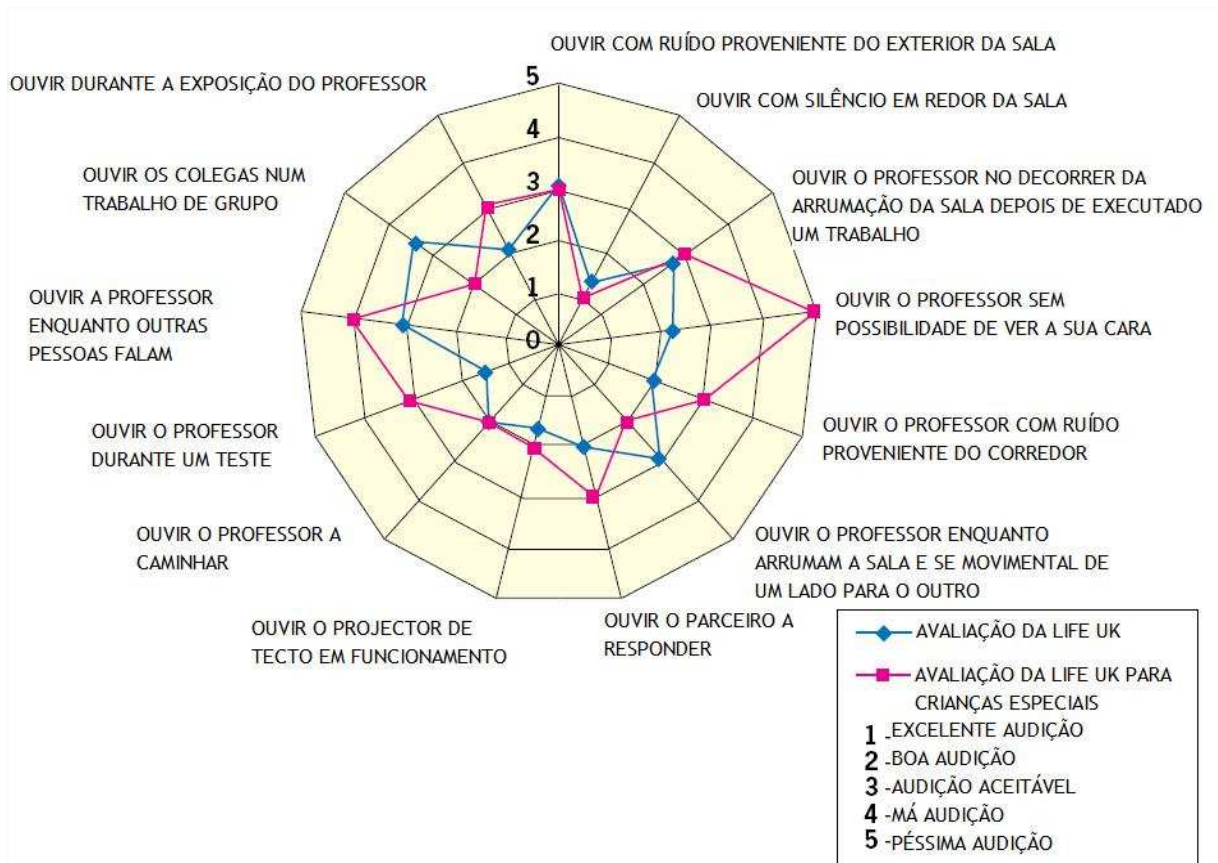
OUVIR COM RUÍDO PROVENIENTE DO EXTERIOR DA SALA

OUVIR DURANTE A EXPOSIÇÃO DO PROFESSOR

5

OUVIR COM SILÊNCIO EM REDOR DA SALA

4

OUVIR OS COLEGAS NUM TRABALHO DE GRUPO

3

OUVIR O PROFESSOR NO DECORRER DA ARRUMAÇÃO DA SALA DEPOIS DE EXECUTADO UM TRABALHO

2

1

OUVIR A PROFESSOR ENQUANTO OUTRAS PESSOAS FALAM

OUVIR O PROFESSOR SEM POSSIBILIDADE DE VER A SUA CARA

0

OUVIR O PROFESSOR COM RUÍDO PROVENIENTE DO CORREDOR

OUVIR O PROFESSOR DURANTE UM TESTE

OUVIR O PROFESSOR ENQUANTO ARRUMAM A SALA E SE MOVIMENTAL DE UM LADO PARA O OUTRO

OUVIR O PROFESSOR A CAMINHAR

OUVIR O PARCEIRO A RESPONDER

OUVIR O PROJECTOR DE TECTO EM FUNCIONAMENTO

AVALIAÇÃO DA LIFE UK

AVALIAÇÃO DA LIFE UK PARA CRIANÇAS ESPECIAIS

1 -EXCELENTE AUDIÇÃO
2 -BOA AUDIÇÃO
3 -AUDIÇÃO ACEITÁVEL
4 -MÁ AUDIÇÃO
5 -PÉSSIMA AUDIÇÃO